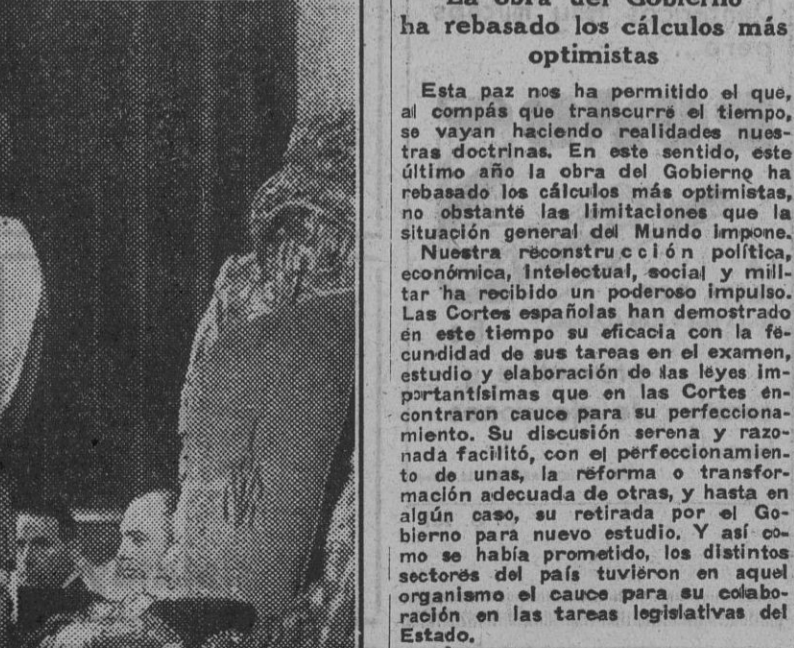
La obra del Gobierno ha rebasado los cálculos más optimistas

Esta paz nos ha permitido el que, al compás que transcurre el tiempo, se vayan haciendo realidades nuestras doctrinas. En este sentido, este último año la obra del Gobierno ha rebasado los cálculos más optimistas, no obstante las limitaciones que la situación general del Mundo impone.

Nuestra reconstrucción política, económica, intelectual, social y militar ha recibido un poderoso impulso. Las Cortes españolas han demostrado en este tiempo su eficacia con la fecundidad de sus tareas en el examen, estudio y elaboración de las leyes importantísimas que en las Cortes encontraron cauce para su perfeccionamiento. Su discusión serena y razonada facilitó, con el perfeccionamiento de unas, la reforma o transformación adecuada de otras, y hasta en algún caso, su retirada por el Gobierno para nuevo estudio. Y así como se había prometido, los distintos sectores del país tuvieron en aquel organismo el cauce para su colaboración en las tareas legislativas del Estado.